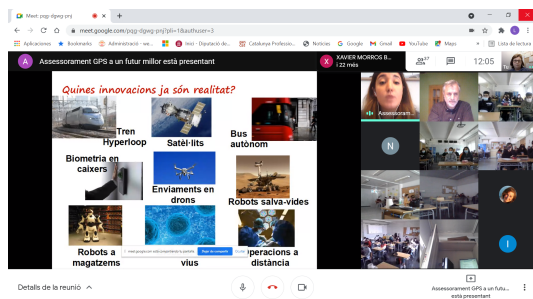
Meet: pqg-dgwg-pnj ×

meet.google.com/pqg-dgwg-pnj?pli=1&authuser=3

Aplicacions Bookmarks Administració - we... Inici - Diputació de... Catalunya Professio... Noticias Google Gmail YouTube Maps Lista de lectura

A Assessorament GPS a un futur millor està presentant

X XAVIER MORROS B... i 22 més

27

12:05

Quines innovacions ja són realitat?

Tren Hyperloop

Satèl·lits

Bus autònom

Biometria en caixers

Enviaments en drons

Robots salva-vides

Robots a magatzems

vius

Operacions a distància

meet.google.com està compartint la pantalla. Deixa de compartir Amaga

Assessora...

N

I

Detalls de la reunió ^

Assessorament GPS a un futur... està presentant